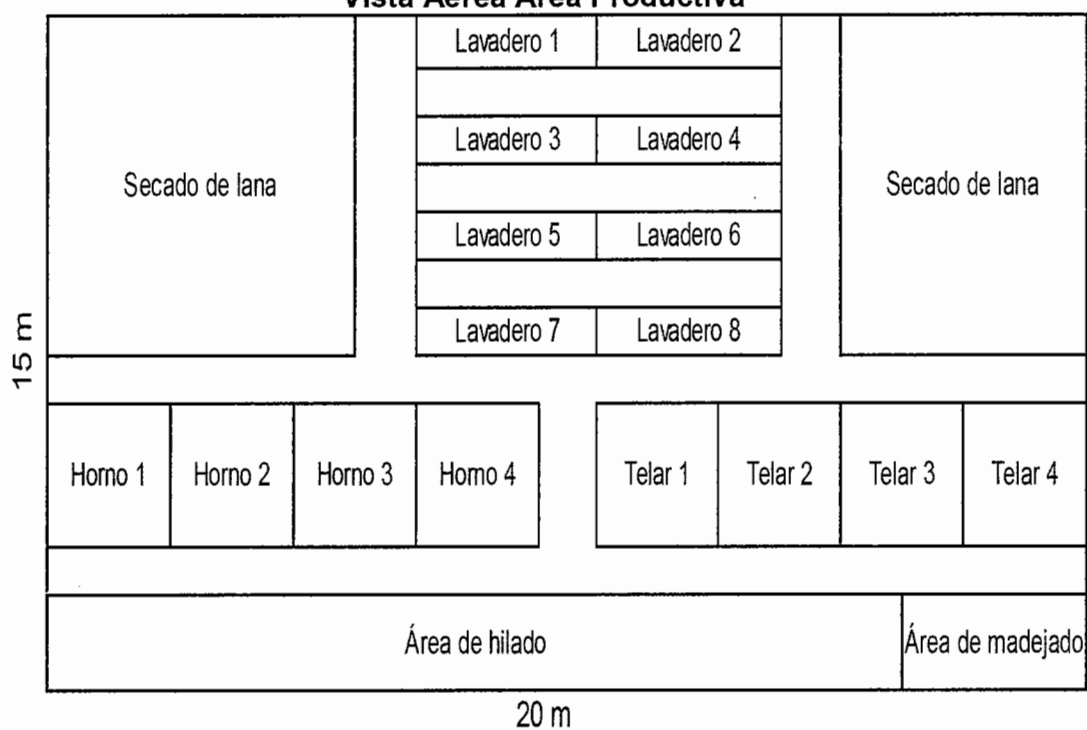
Vista Aérea Área Productiva

Secado de lana

Lavadero 1
Lavadero 2
Lavadero 3
Lavadero 4
Lavadero 5
Lavadero 6
Lavadero 7
Lavadero 8

Secado de lana

15 m

Horno 1
Horno 2
Horno 3
Horno 4

Telar 1
Telar 2
Telar 3
Telar 4

Área de hilado
Área de madejado

20 m